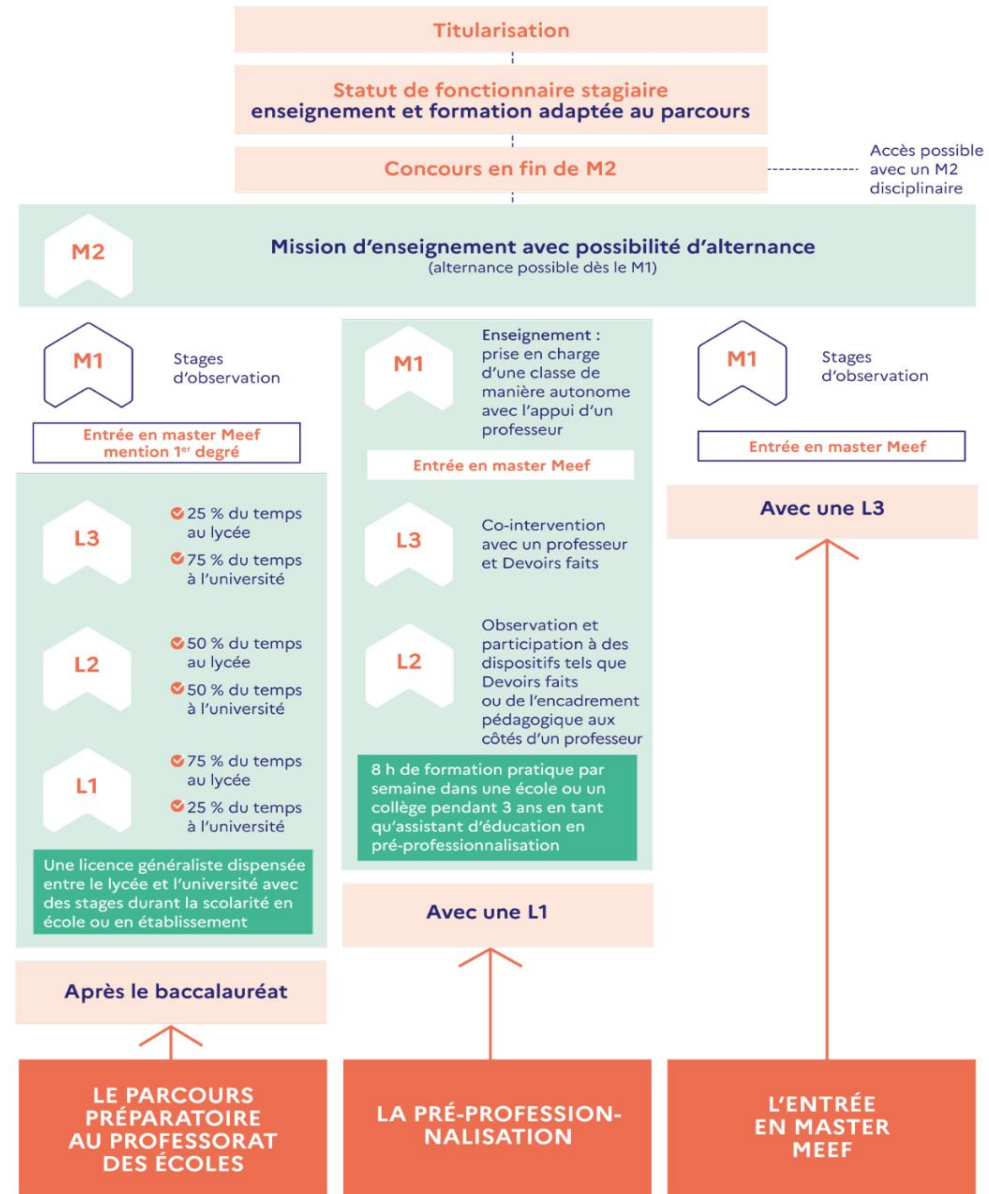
Titularisation

Statut de fonctionnaire stagiaire
enseignement et formation adaptée au parcours

Concours en fin de M2

Accès possible avec un M2 disciplinaire

M2

Mission d'enseignement avec possibilité d'alternance
(alternance possible dès le M1)

M1

Stages d'observation

Entrée en master Meef mention 1$^{er}$ degré

L3

25 % du temps au lycée

75 % du temps à l'université

L2

50 % du temps au lycée

50 % du temps à l'université

L1

75 % du temps au lycée

25 % du temps à l'université

Une licence généraliste dispensée entre le lycée et l'université avec des stages durant la scolarité en école ou en établissement

Après le baccalauréat

LE PARCOURS PRÉPARATOIRE AU PROFESSORAT DES ÉCOLES

M1

Enseignement : prise en charge d'une classe de manière autonome avec l'appui d'un professeur

Entrée en master Meef

L3

Co-intervention avec un professeur et Devoirs faits

L2

Observation et participation à des dispositifs tels que Devoirs faits ou de l'encadrement pédagogique aux côtés d'un professeur

8 h de formation pratique par semaine dans une école ou un collège pendant 3 ans en tant qu'assistant d'éducation en pré-professionnalisation

Avec une L1

LA PRÉ-PROFESSION-NALISATION

M1

Stages d'observation

Entrée en master Meef

Avec une L3

L'ENTRÉE EN MASTER MEEF